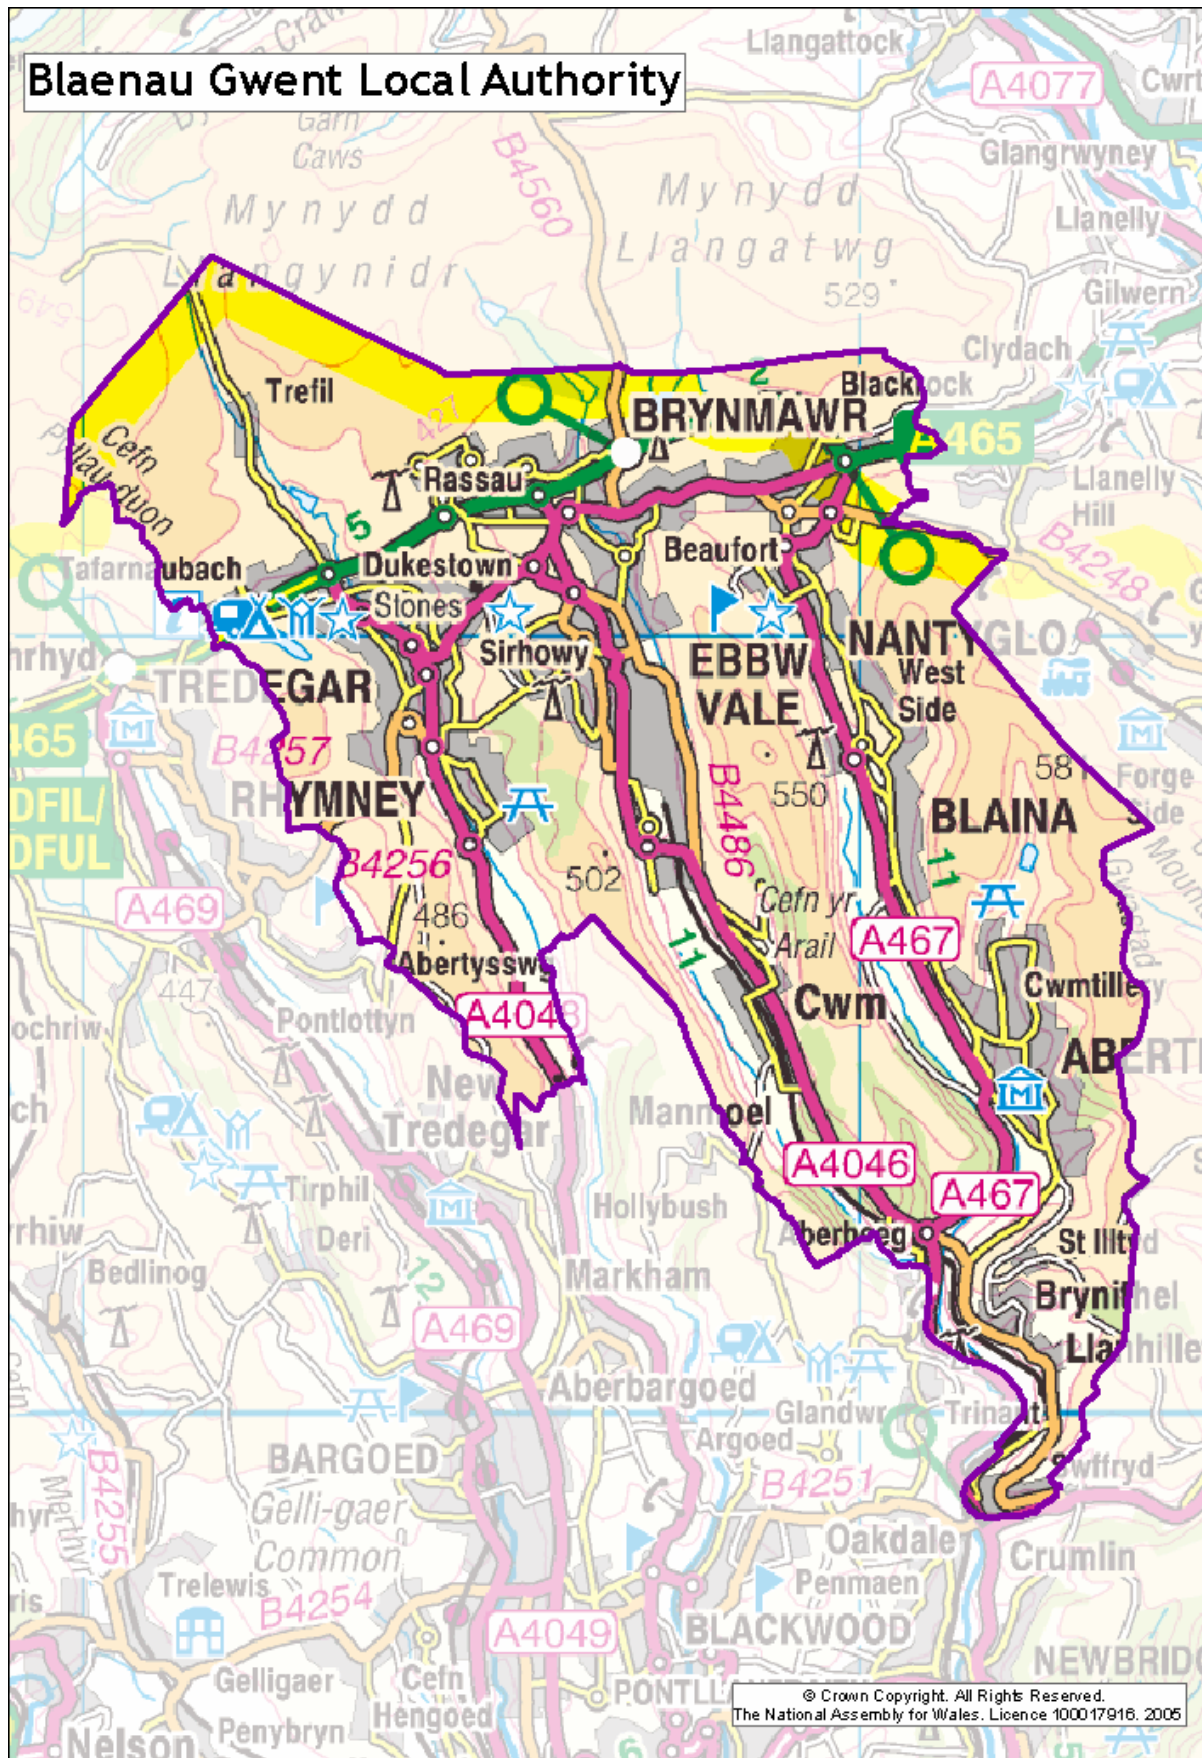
Blaenau Gwent Local Authority

Llangattock
A4077
Cwrt
Garn Caws
B4560
Glangrwyney
Mynydd Llangynidr
Mynydd Llangatwg
Llanelly
529
Gilwern
Clydach
Trefil
Blackrock
BRYNMAWR
A465
Cefn Pyllau-duon
427
Rassau
Llanelly Hill
5
B4248
Tafarnaubach
Dukestown
Beaufort
Stones
Sirhowy
EBBW VALE
NANTYGLO
West Side
TREDEGAR
465
B4257
RHYMNEY
58
Forge Side
550
BLAINA
B4486
DFIL/ DFUL
B4256
502
11
A469
Cefn yr Arail
A467
486
447
Abertysswg
Cwmtillery
A4048
Pontlottyn
ABERTILLERY
New Tredegar
Manmoel
A4046
A467
Tirphil
Hollybush
Deri
Aberbeeg
St Illtyd
Bedlinog
Markham
Brynithel
12
Llanhilleth
A469
Aberbargoed
Glandwr
Trinant
Argoed
BARGOED
B4251
Swffryd
B4255
Gelli-gaer Common
Merthyr
Oakdale
Crumlin
Trelewis
B4254
Penmaen
A4049
BLACKWOOD
Gelligaer
Cefn Hengoed
PONTLLANFRAITH
NEWBRIDGE
Nelson
Penybryn
© Crown Copyright. All Rights Reserved. The National Assembly for Wales. Licence 100017916. 2005